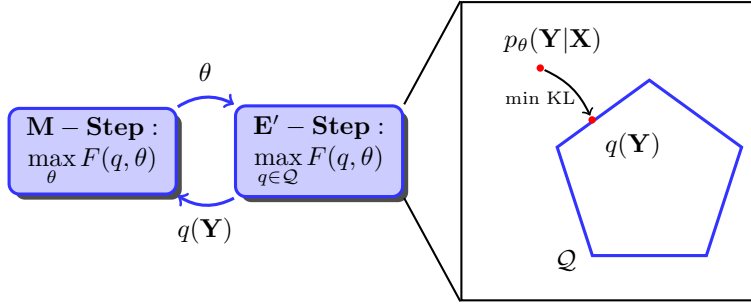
$\theta$

$\mathbf{M-Step:}$
$\max_{\theta} F(q,\theta)$

$\mathbf{E'-Step:}$
$\max_{q\in\mathcal{Q}} F(q,\theta)$

$q(\mathbf{Y})$

$p_\theta(\mathbf{Y}|\mathbf{X})$

min KL

$q(\mathbf{Y})$

$\mathcal{Q}$